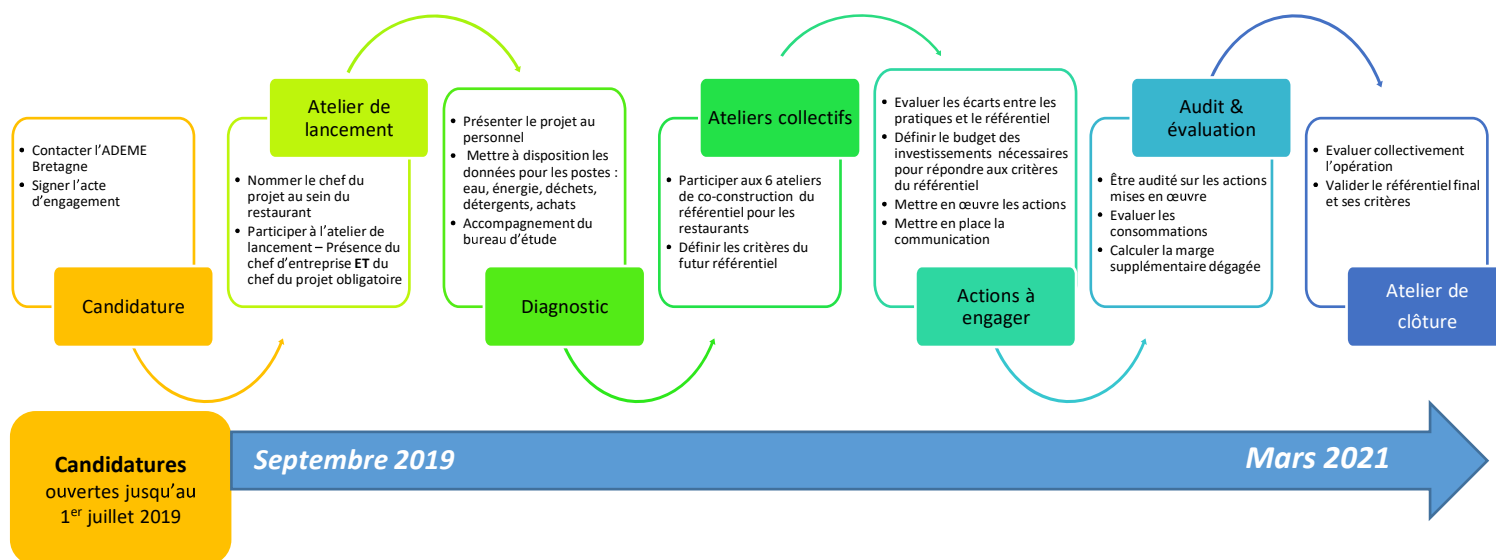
• Contacter l'ADEME Bretagne
• Signer l'acte d'engagement

Candidature

Atelier de lancement

• Nommer le chef du projet au sein du restaurant
• Participer à l'atelier de lancement – Présence du chef d'entreprise **ET** du chef du projet obligatoire

• Présenter le projet au personnel
• Mettre à disposition les données pour les postes : eau, énergie, déchets, détergents, achats
• Accompagnement du bureau d'étude

Diagnostic

Ateliers collectifs

• Participer aux 6 ateliers de co-construction du référentiel pour les restaurants
• Définir les critères du futur référentiel

• Evaluer les écarts entre les pratiques et le référentiel
• Définir le budget des investissements nécessaires pour répondre aux critères du référentiel
• Mettre en œuvre les actions
• Mettre en place la communication

Actions à engager

Audit & évaluation

• Être audité sur les actions mises en œuvre
• Evaluer les consommations
• Calculer la marge supplémentaire dégagée

• Evaluer collectivement l'opération
• Valider le référentiel final et ses critères

Atelier de clôture

**Candidatures** ouvertes jusqu'au 1$^{er}$ juillet 2019

Septembre 2019

Mars 2021